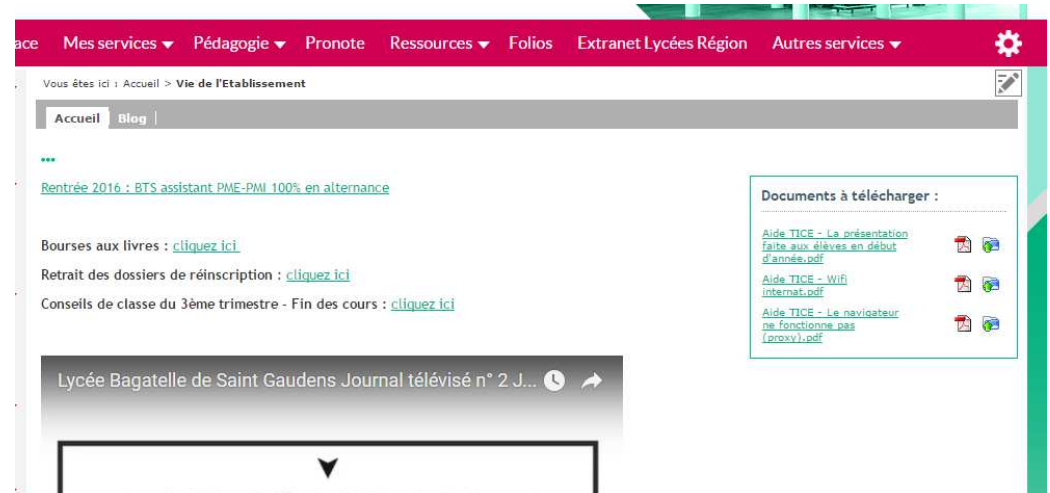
ace Mes services ▾ Pédagogie ▾ Pronote Ressources ▾ Folios Extranet Lycées Région Autres services ▾

Vous êtes ici : Accueil > Vie de l'Etablissement

Accueil Blog

...

Rentrée 2016 : BTS assistant PME-PMI 100% en alternance

Bourses aux livres : cliquez ici

Retrait des dossiers de réinscription : cliquez ici

Conseils de classe du 3ème trimestre - Fin des cours : cliquez ici

Lycée Bagatelle de Saint Gaudens Journal télévisé n° 2 J...

Documents à télécharger :

Aide TICE - La présentation faite aux élèves en début d'année.pdf

Aide TICE - Wifi internat.pdf

Aide TICE - Le navigateur ne fonctionne pas (proxy).pdf